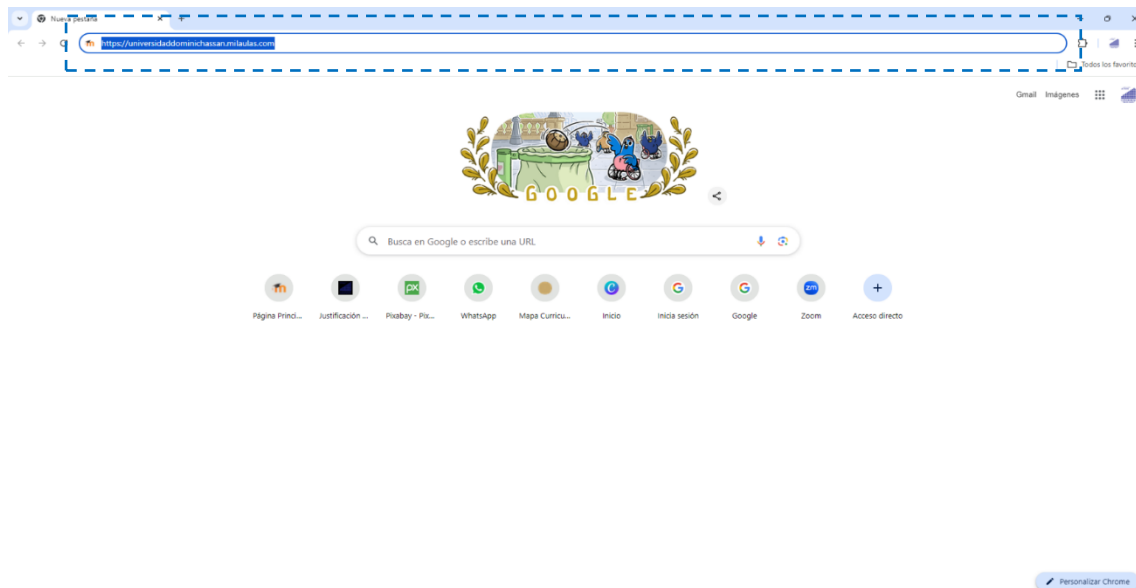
Nueva pestaña

https://universidaddominichassan.milaulas.com

Todos los favoritos

Gmail Imágenes

GOOGLE

Busca en Google o escribe una URL

Página Princi...
Justificación ...
Pixabay - Pix...
WhatsApp
Mapa Curricu...
Inicio
Inicia sesión
Google
Zoom
Acceso directo

Personalizar Chrome